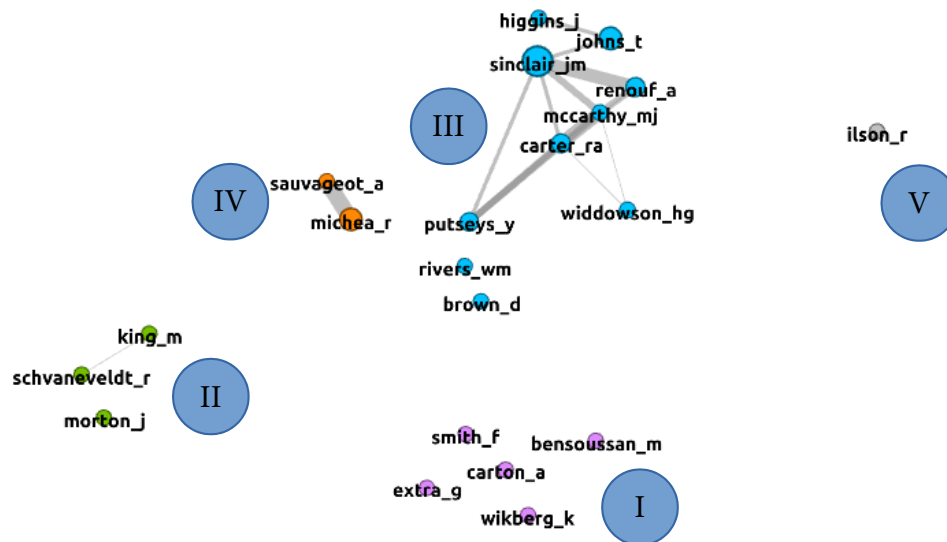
higgins_j
johns_t
sinclair_jm
renouf_a
III
mccarthy_mj
carter_ra
ilson_r
IV
sauvageot_a
michea_r
putseys_y
widdowson_hg
V
rivers_wm
brown_d
king_m
schvaneveldt_r
II
morton_j
smith_f
bensoussan_m
carton_a
extra_g
I
wikberg_k